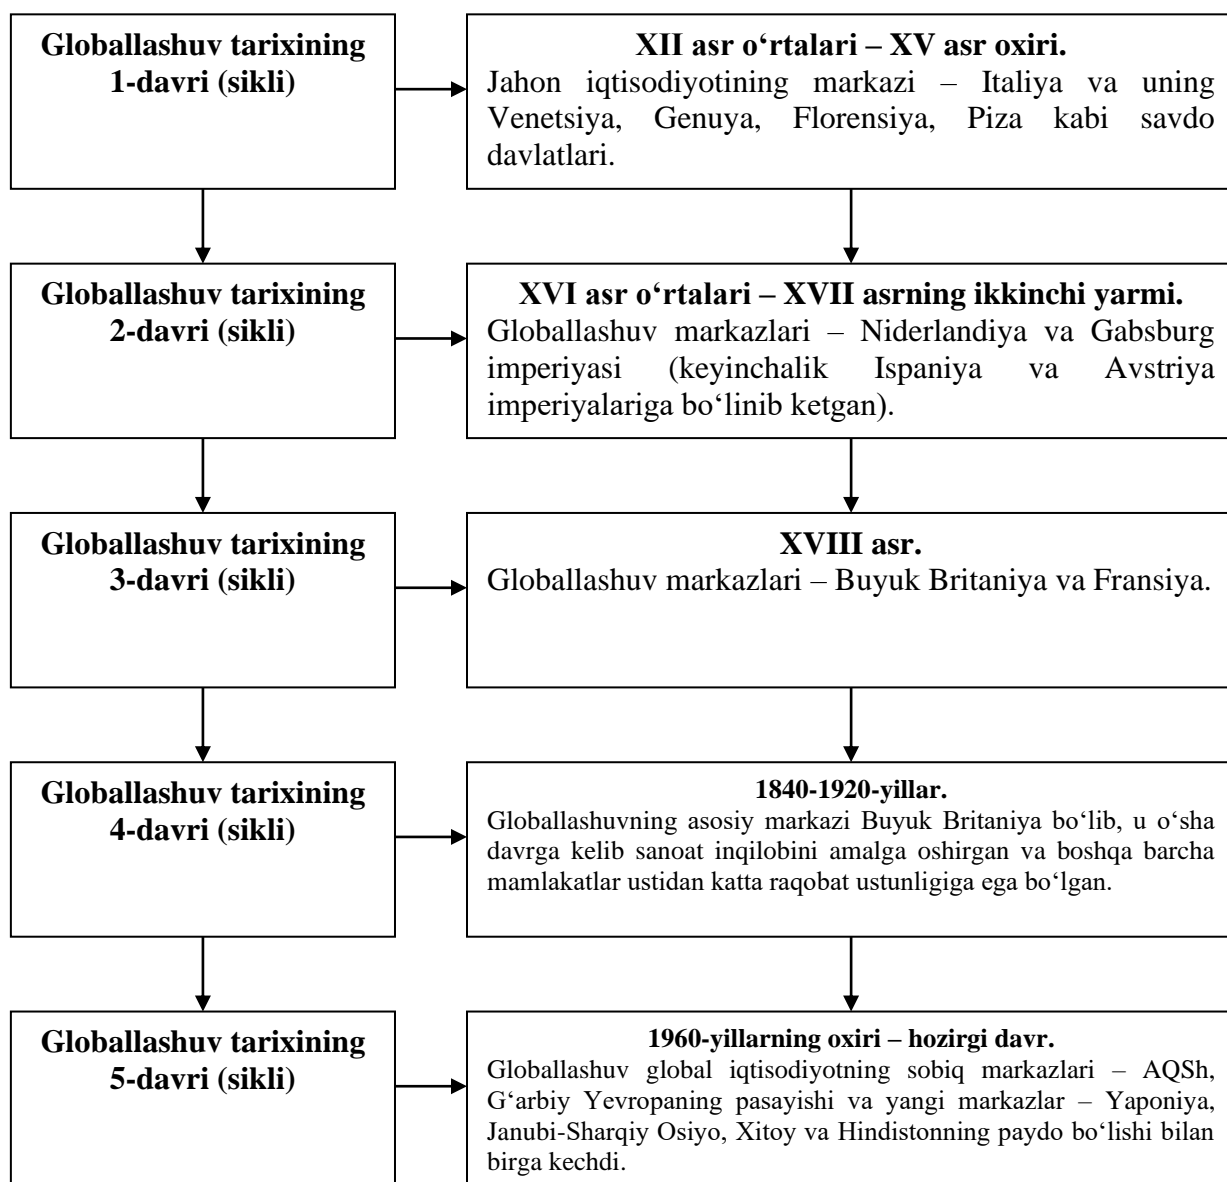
Globallashuv tarixining 1-davri (sikli)

XII asr o‘rtalari – XV asr oxiri.
Jahon iqtisodiyotining markazi – Italiya va uning Venetsiya, Genuya, Florensiya, Piza kabi savdo davlatlari.

Globallashuv tarixining 2-davri (sikli)

XVI asr o‘rtalari – XVII asrning ikkinchi yarmi.
Globallashuv markazlari – Niderlandiya va Gabsburg imperiyasi (keyinchalik Ispaniya va Avstriya imperiyalariga bo‘linib ketgan).

Globallashuv tarixining 3-davri (sikli)

XVIII asr.
Globallashuv markazlari – Buyuk Britaniya va Fransiya.

Globallashuv tarixining 4-davri (sikli)

1840-1920-yillar.
Globallashuvning asosiy markazi Buyuk Britaniya bo‘lib, u o‘sha davrga kelib sanoat inqilobini amalga oshirgan va boshqa barcha mamlakatlar ustidan katta raqobat ustunligiga ega bo‘lgan.

Globallashuv tarixining 5-davri (sikli)

1960-yillarning oxiri – hozirgi davr.
Globallashuv global iqtisodiyotning sobiq markazlari – AQSh, G‘arbiy Yevropaning pasayishi va yangi markazlar – Yaponiya, Janubi-Sharqiy Osiyo, Xitoy va Hindistonning paydo bo‘lishi bilan birga kechdi.